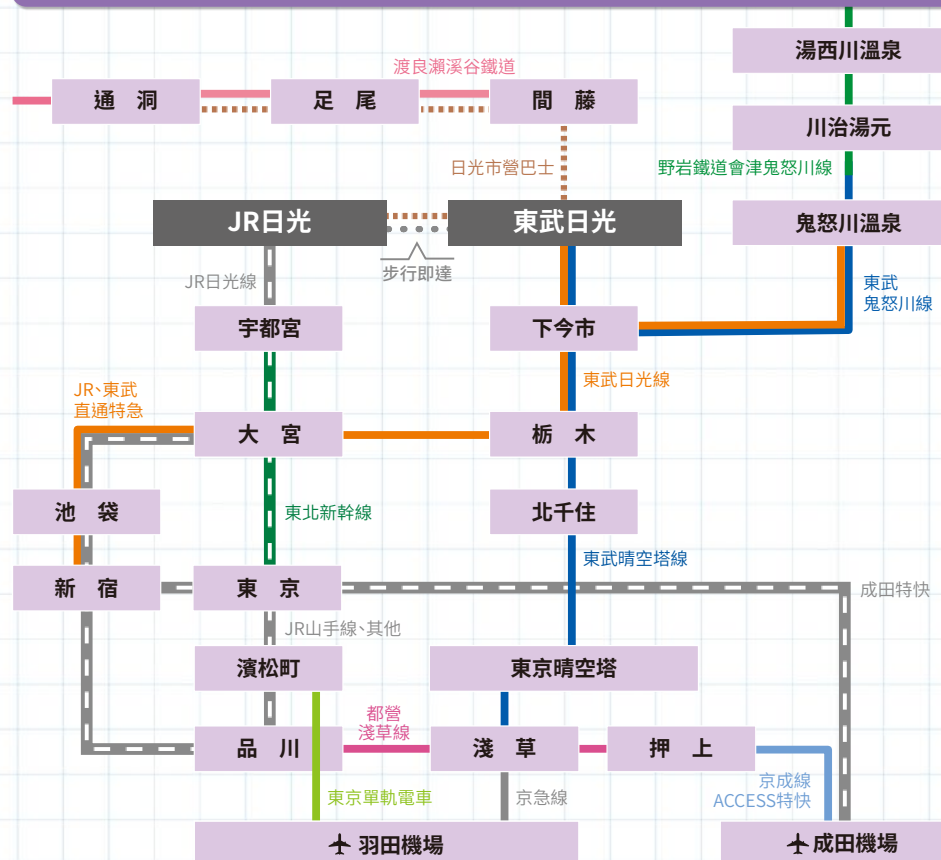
湯西川溫泉
渡良瀨溪谷鐵道
通 洞
足 尾
間 藤
川治湯元
野岩鐵道會津鬼怒川線
日光市營巴士
JR日光
東武日光
鬼怒川溫泉
步行即達
JR日光線
東武
鬼怒川線
宇都宮
下今市
東武日光線
JR、東武
直通特急
大 宮
栃 木
東北新幹線
池 袋
北千住
東武晴空塔線
新 宿
東 京
成田特快
JR山手線、其他
濱松町
東京晴空塔
都營
淺草線
品 川
淺 草
押 上
京成線
ACCESS特快
東京單軌電車
京急線
羽田機場
成田機場